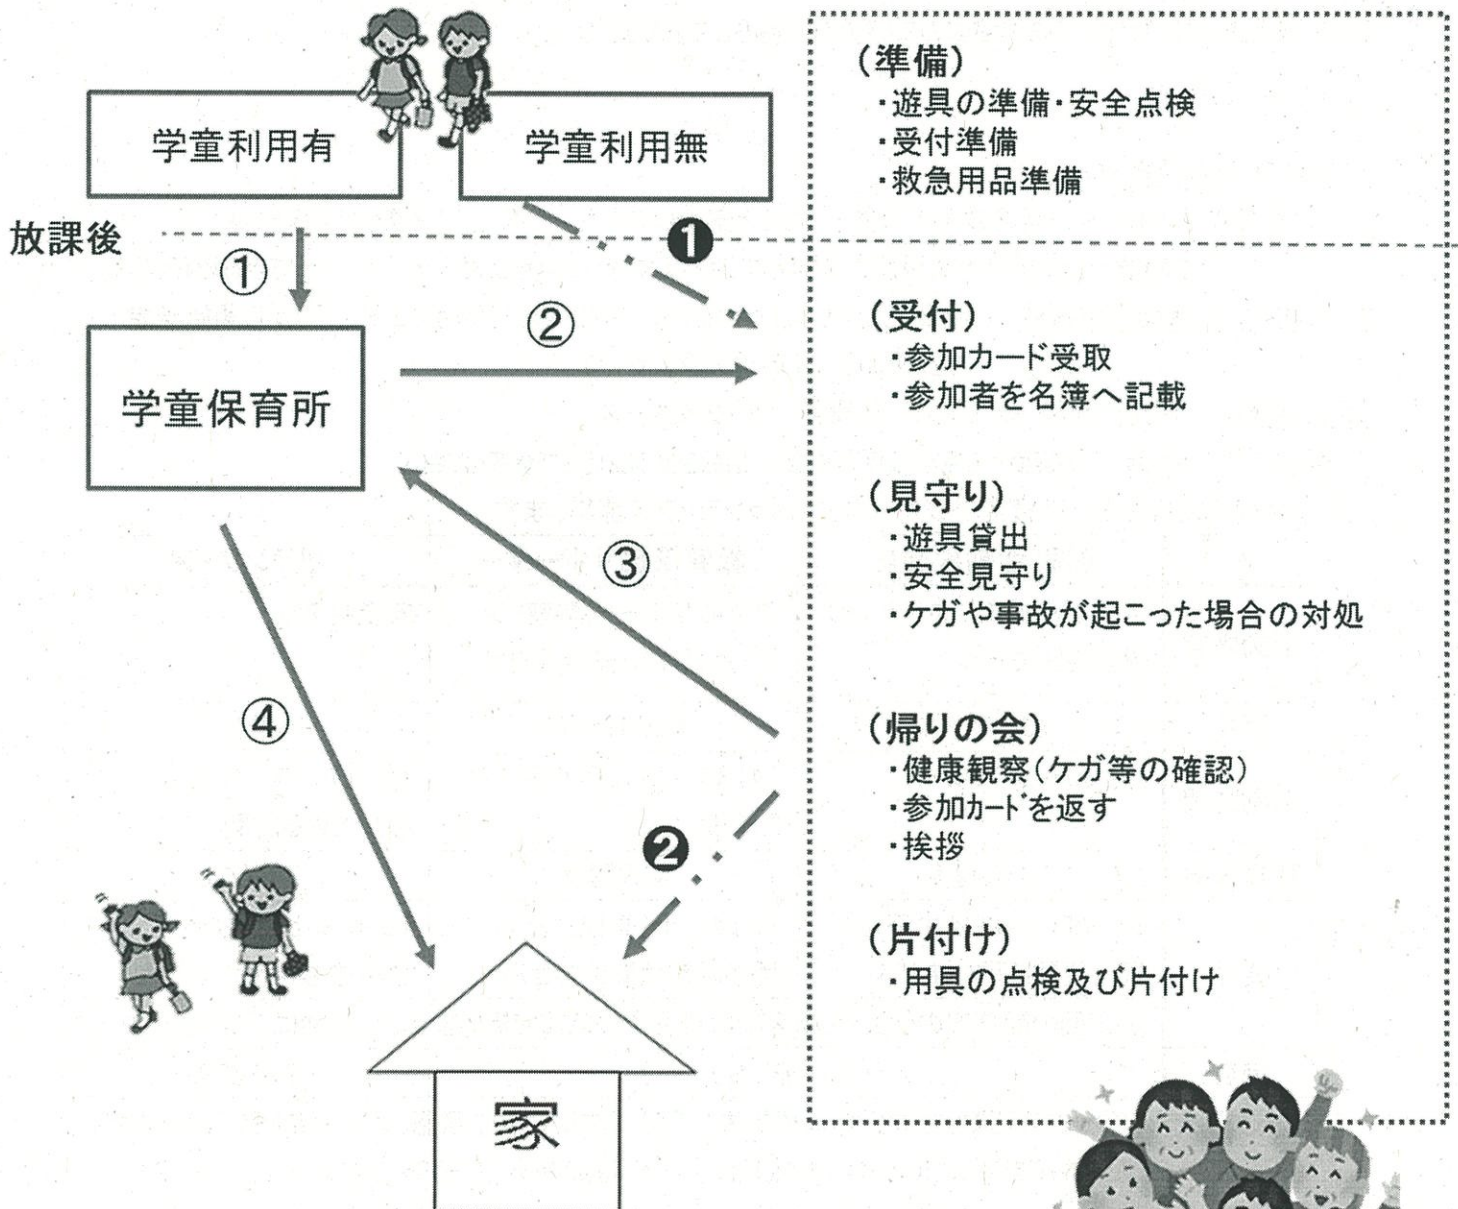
学童利用有

学童利用無

放課後

①

❶

②

学童保育所

③

④

❷

家

（準備）
・遊具の準備・安全点検
・受付準備
・救急用品準備

（受付）
・参加カード受取
・参加者を名簿へ記載

（見守り）
・遊具貸出
・安全見守り
・ケガや事故が起こった場合の対処

（帰りの会）
・健康観察（ケガ等の確認）
・参加カードを返す
・挨拶

（片付け）
・用具の点検及び片付け